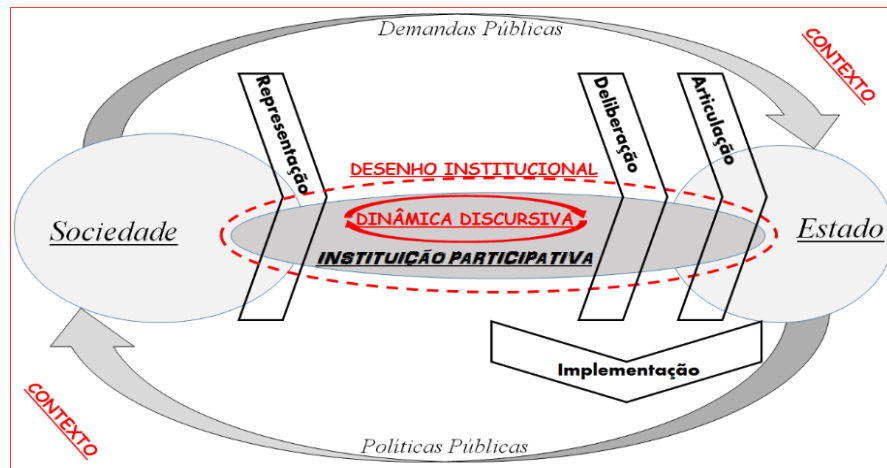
Demandas Públicas

CONTEXTO

Representação

Deliberação

Articulação

DESENHO INSTITUCIONAL

DINÂMICA DISCURSIVA

Sociedade

INSTITUIÇÃO PARTICIPATIVA

Estado

Implementação

CONTEXTO

Políticas Públicas